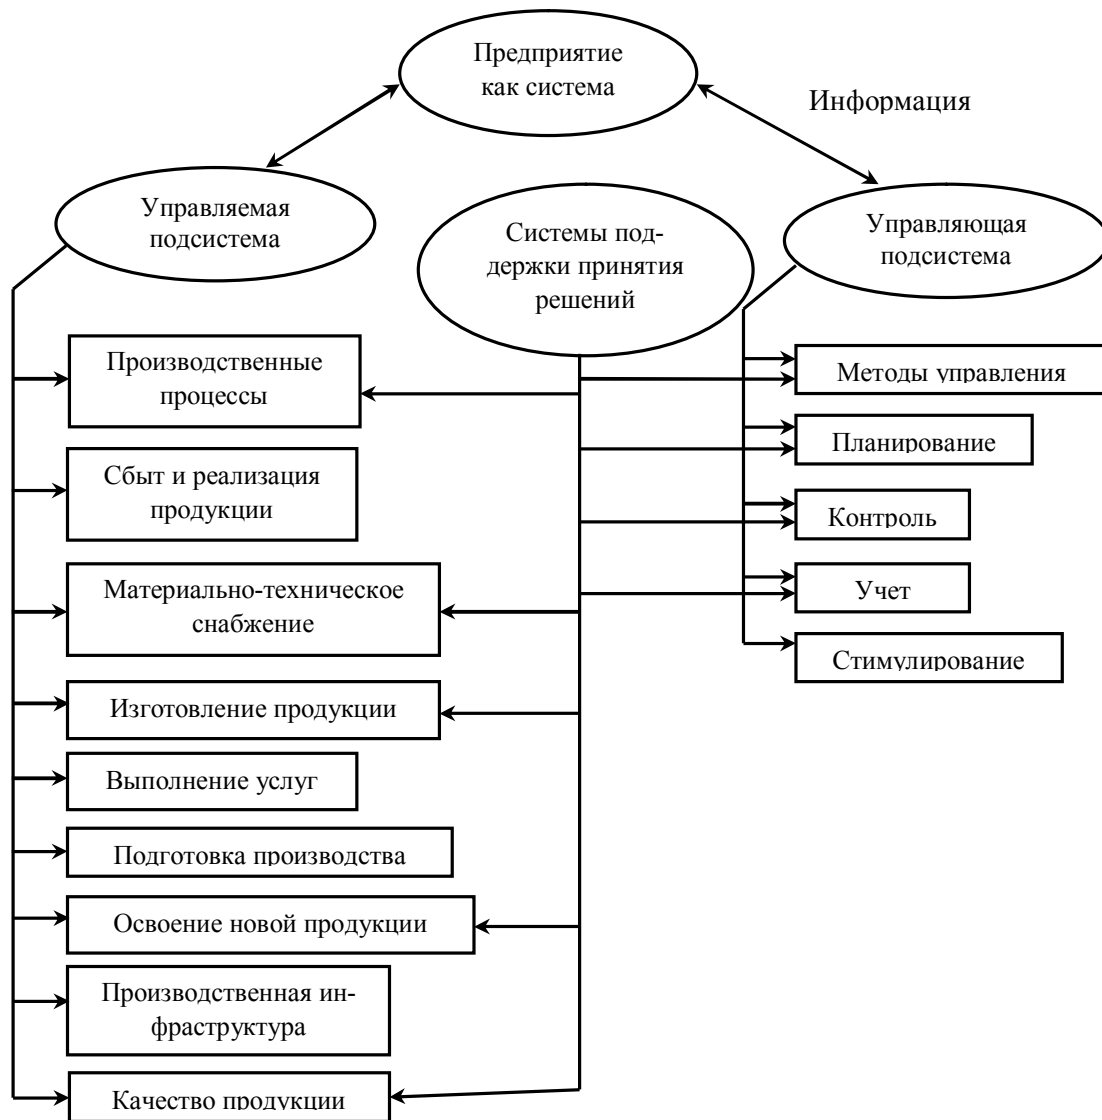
Предприятие как система

Информация

Управляемая подсистема

Системы поддержки принятия решений

Управляющая подсистема

Производственные процессы

Методы управления

Планирование

Сбыт и реализация продукции

Контроль

Материально-техническое снабжение

Учет

Стимулирование

Изготовление продукции

Выполнение услуг

Подготовка производства

Освоение новой продукции

Производственная инфраструктура

Качество продукции